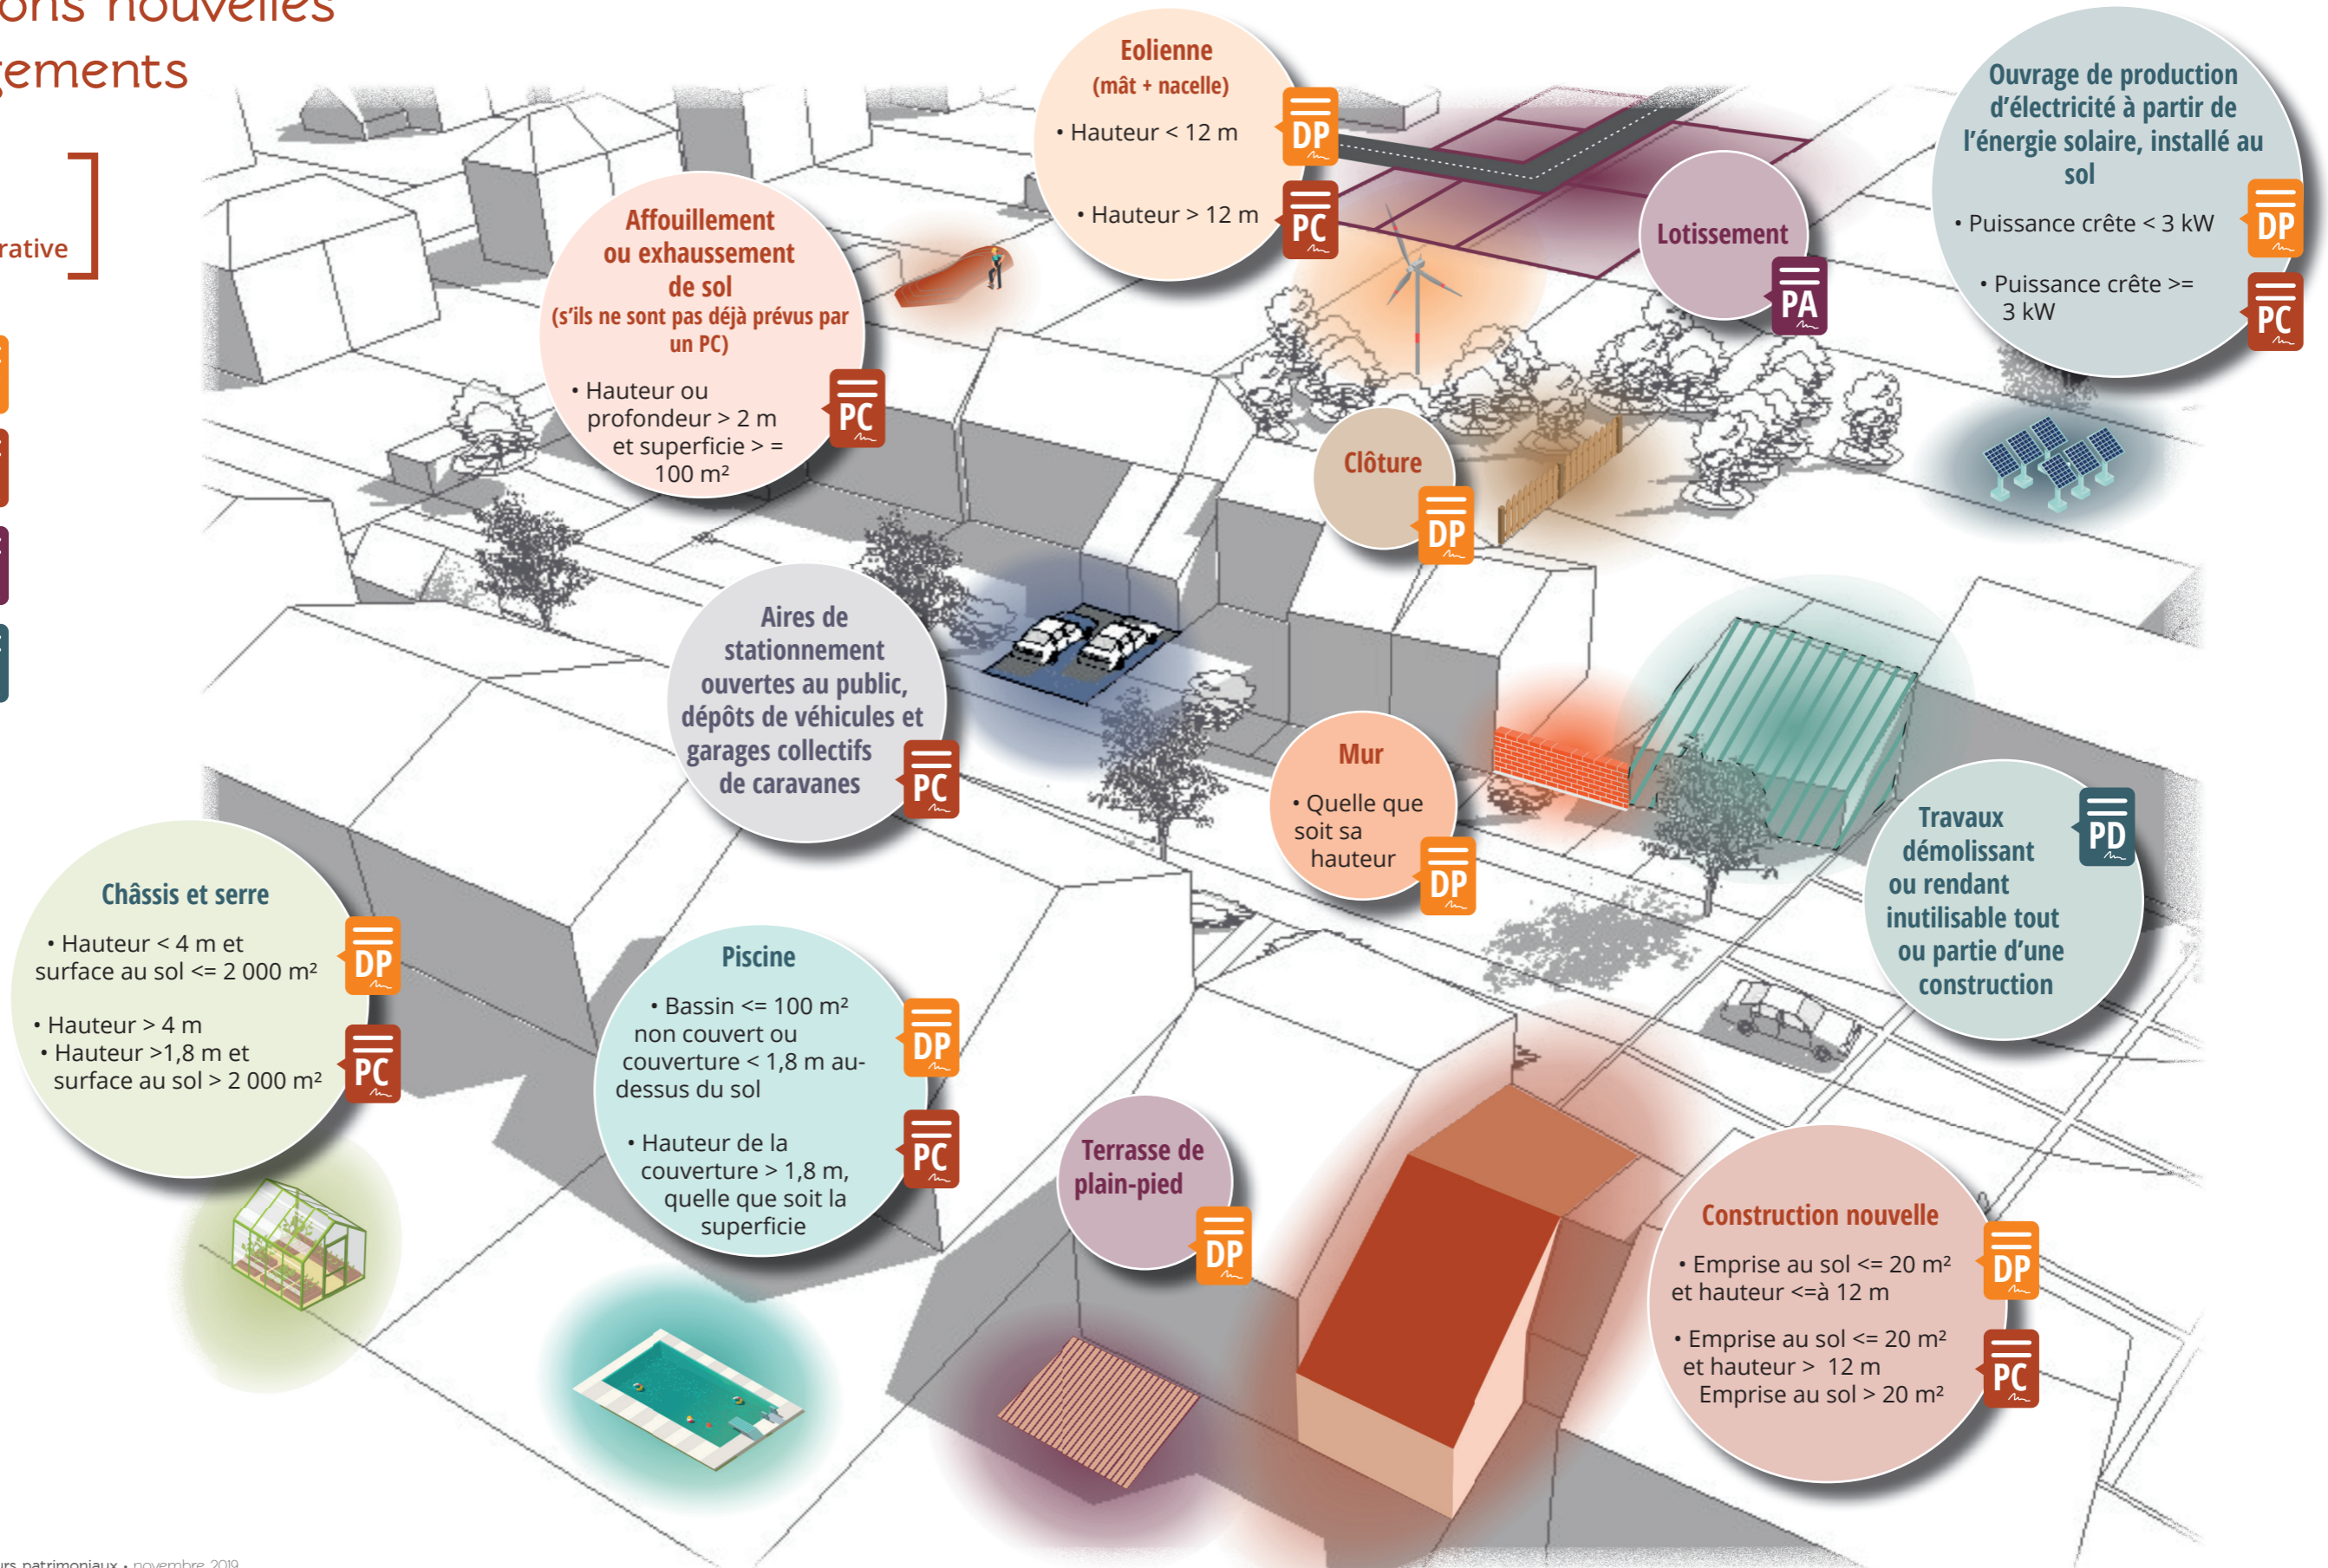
ons nouvelles
gements

rative

Affouillement ou exhaussement de sol (s'ils ne sont pas déjà prévus par un PC)
• Hauteur ou profondeur > 2 m et superficie > = 100 m²
PC

Eolienne (mât + nacelle)
• Hauteur < 12 m
DP
• Hauteur > 12 m
PC

Lotissement
PA

Ouvrage de production d'électricité à partir de l'énergie solaire, installé au sol
• Puissance crête < 3 kW
DP
• Puissance crête >= 3 kW
PC

Clôture
DP

Aires de stationnement ouvertes au public, dépôts de véhicules et garages collectifs de caravanes
PC

Mur
• Quelle que soit sa hauteur
DP

Travaux démolissant ou rendant inutilisable tout ou partie d'une construction
PD

Châssis et serre
• Hauteur < 4 m et surface au sol <= 2 000 m²
DP
• Hauteur > 4 m
• Hauteur >1,8 m et surface au sol > 2 000 m²
PC

Piscine
• Bassin <= 100 m² non couvert ou couverture < 1,8 m au-dessus du sol
DP
• Hauteur de la couverture > 1,8 m, quelle que soit la superficie
PC

Terrasse de plain-pied
DP

Construction nouvelle
• Emprise au sol <= 20 m² et hauteur <=à 12 m
DP
• Emprise au sol <= 20 m² et hauteur > 12 m
Emprise au sol > 20 m²
PC

urs patrimoniaux • novembre 2019